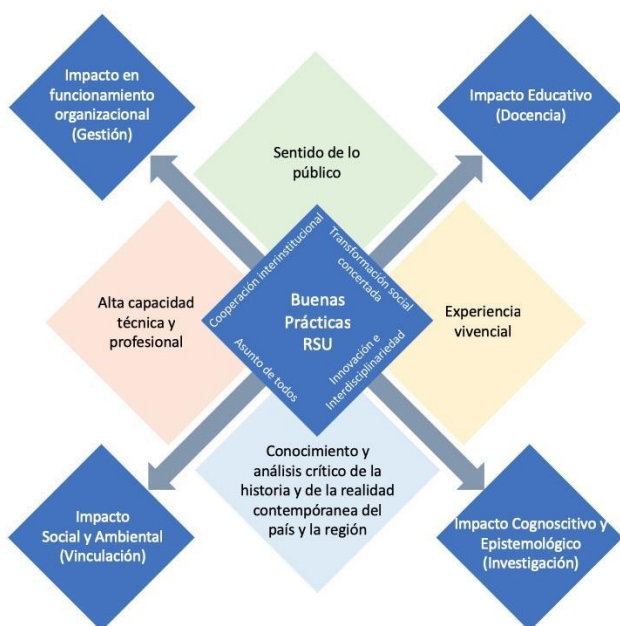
Impacto en funcionamiento organizacional (Gestión)

Impacto Educativo (Docencia)

Sentido de lo público

Alta capacidad técnica y profesional

Cooperación interinstitucional

Transformación social concertada

Buenas Prácticas RSU

Asunto de todos

Innovación e interdisciplinariedad

Experiencia vivencial

Conocimiento y análisis crítico de la historia y de la realidad contempóranea del país y la región

Impacto Social y Ambiental (Vinculación)

Impacto Cognoscitivo y Epistemológico (Investigación)